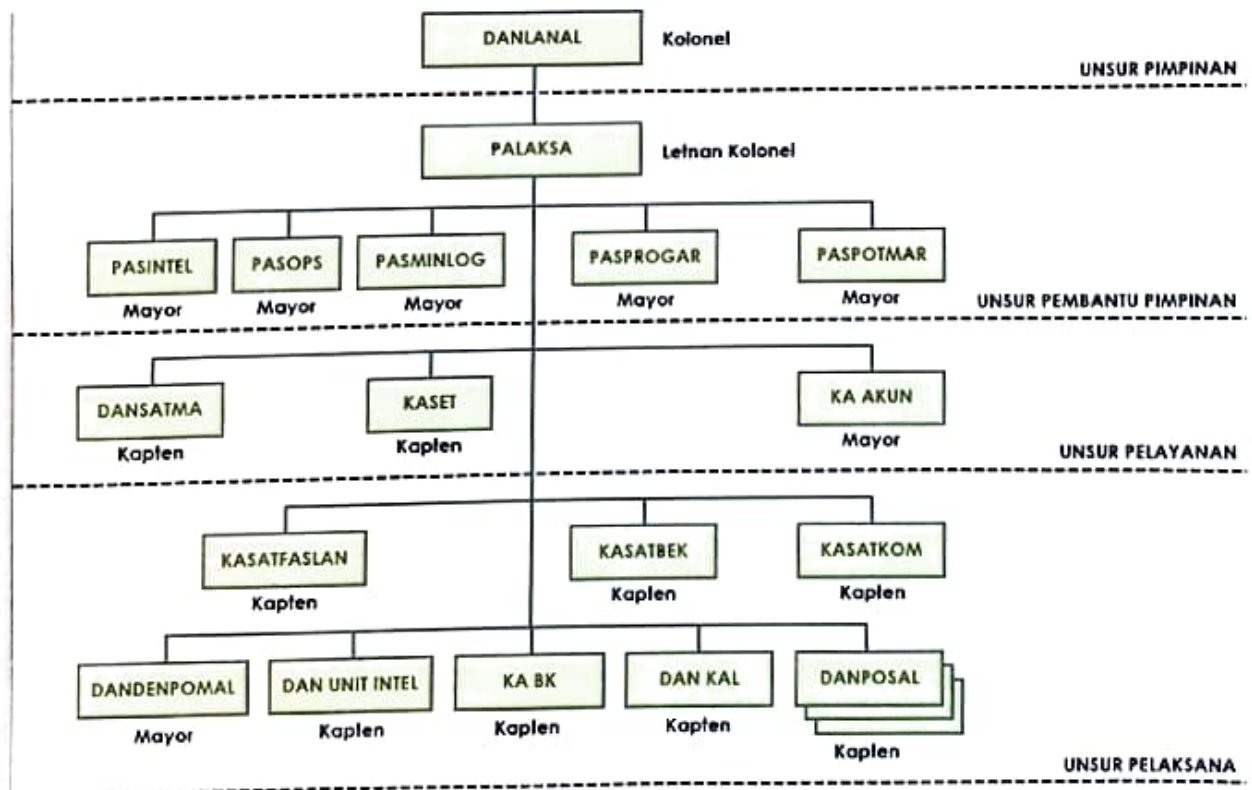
DANLANAL Kolonel

UNSUR PIMPINAN

PALAKSA Letnan Kolonel

PASINTEL Mayor

PASOPS Mayor

PASMINLOG Mayor

PASPROGAR Mayor

PASPOTMAR Mayor

UNSUR PEMBANTU PIMPINAN

DANSATMA Kapten

KASET Kaplen

KA AKUN Mayor

UNSUR PELAYANAN

KASATFASLAN Kapten

KASATBEK Kaplen

KASATKOM Kaplen

DANDENPOMAL Mayor

DAN UNIT INTEL Kaplen

KA BK Kaplen

DAN KAL Kapten

DANPOSAL Kaplen

UNSUR PELAKSANA